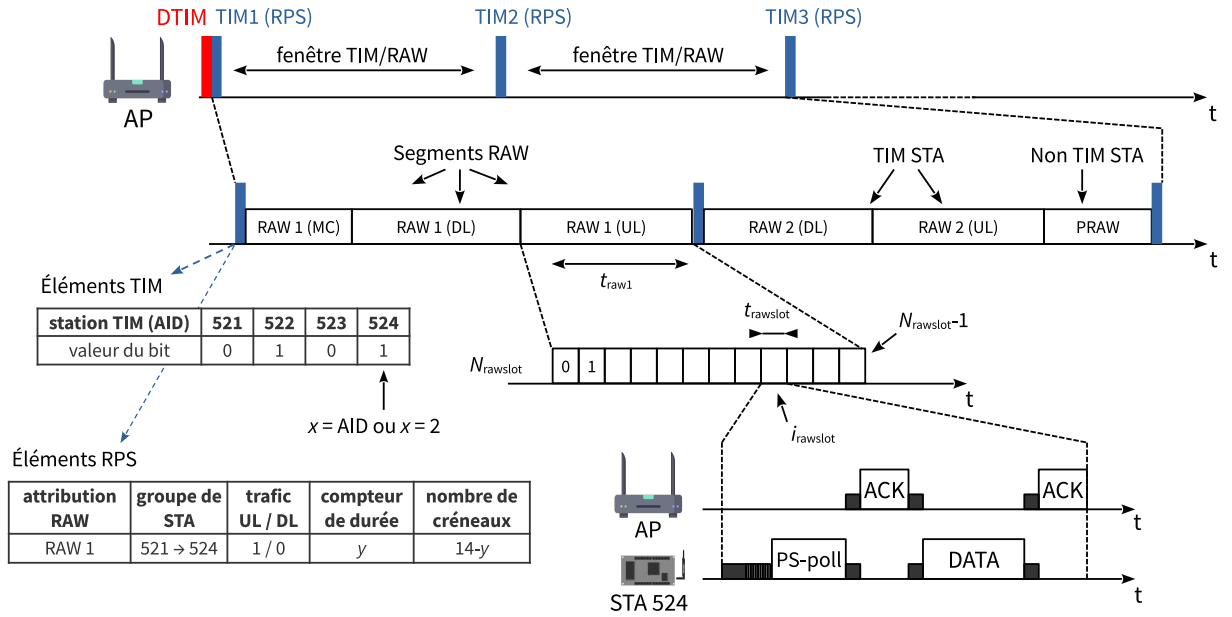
DTIM TIM1 (RPS) TIM2 (RPS) TIM3 (RPS)

fenêtre TIM/RAW fenêtre TIM/RAW

AP

t

Segments RAW

TIM STA

Non TIM STA

RAW 1 (MC) RAW 1 (DL) RAW 1 (UL) RAW 2 (DL) RAW 2 (UL) PRAW

t

$t_{\text{raw1}}$

Éléments TIM

| station TIM (AID) | 521 | 522 | 523 | 524 |
|---|---|---|---|---|
| valeur du bit | 0 | 1 | 0 | 1 |

$x$ = AID ou $x$ = 2

$t_{\text{rawslot}}$

$N_{\text{rawslot}}$-1

$N_{\text{rawslot}}$

0 1

t

$i_{\text{rawslot}}$

Éléments RPS

| attribution RAW | groupe de STA | trafic UL / DL | compteur de durée | nombre de créneaux |
|---|---|---|---|---|
| RAW 1 | 521 → 524 | 1 / 0 | $y$ | 14-$y$ |

AP

ACK ACK

t

PS-poll DATA

STA 524

t